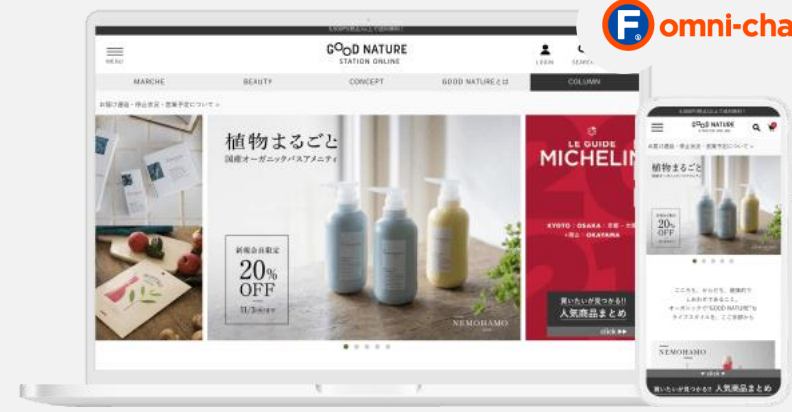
omni-cha

GOOD NATURE
STATION ONLINE

MENU

LOGIN

SEARCH

MARCHE

BEAUTY

CONCEPT

GOOD NATUREとは

COLUMN

お届け番組・休止状況・営業予定について >

植物まるごと

国産オーガニックバスアメニティ

新規会員限定

20%
OFF

NEMOHAMO

LE GUIDE
MICHELIN

KYOTO・OSAKA

OKAYAMA

買いたいが見つかる!!
人気商品まとめ

click ▶▶

GOOD NATURE

植物まるごと

20%
OFF

NEMOHAMO

買いたいが見つかる!! 人気商品まとめ